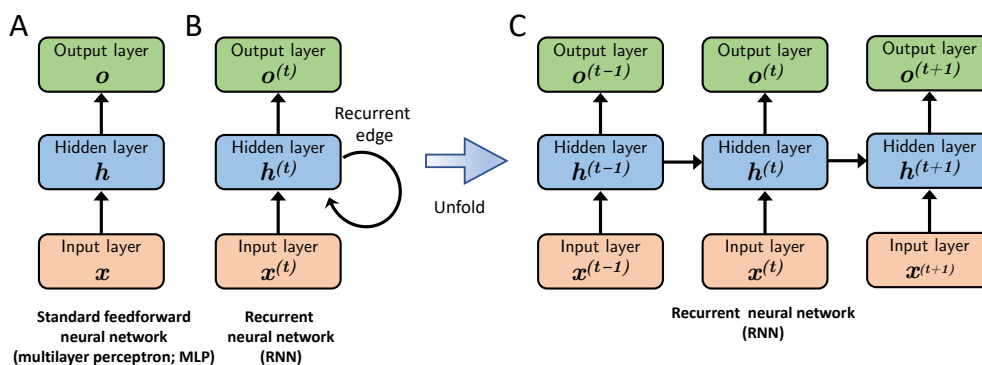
A

Output layer
$\boldsymbol{o}$

Hidden layer
$\boldsymbol{h}$

Input layer
$\boldsymbol{x}$

Standard feedforward neural network (multilayer perceptron; MLP)

B

Output layer
$\boldsymbol{o}^{(t)}$

Recurrent edge

Hidden layer
$\boldsymbol{h}^{(t)}$

Input layer
$\boldsymbol{x}^{(t)}$

Recurrent neural network (RNN)

Unfold

C

Output layer
$\boldsymbol{o}^{(t-1)}$

Output layer
$\boldsymbol{o}^{(t)}$

Output layer
$\boldsymbol{o}^{(t+1)}$

Hidden layer
$\boldsymbol{h}^{(t-1)}$

Hidden layer
$\boldsymbol{h}^{(t)}$

Hidden layer
$\boldsymbol{h}^{(t+1)}$

Input layer
$\boldsymbol{x}^{(t-1)}$

Input layer
$\boldsymbol{x}^{(t)}$

Input layer
$\boldsymbol{x}^{(t+1)}$

Recurrent neural network (RNN)